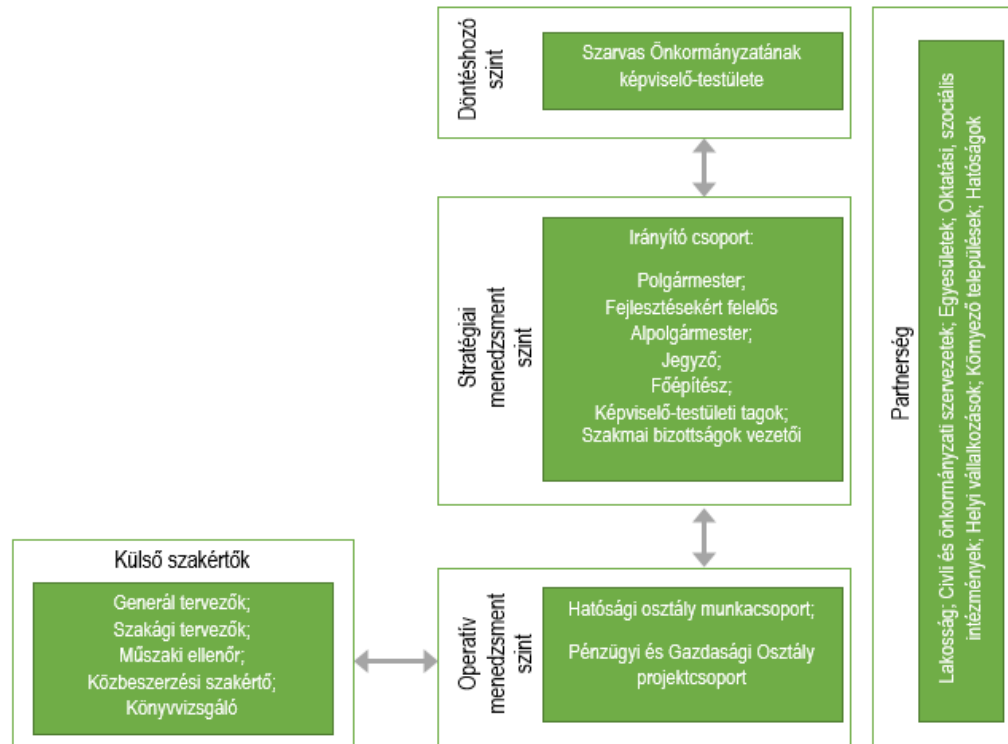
Döntéshozó szint

Szarvas Önkormányzatának képviselő-testülete

Stratégiai menedzsment szint

Irányító csoport:

Polgármester;
Fejlesztésekért felelős Alpolgármester;
Jegyző;
Főépítész;
Képviselő-testületi tagok;
Szakmai bizottságok vezetői

Külső szakértők

Generál tervezők;
Szakági tervezők;
Műszaki ellenőr;
Közbeszerzési szakértő;
Könyvvizsgáló

Operatív menedzsment szint

Hatósági osztály munkacsoport;

Pénzügyi és Gazdasági Osztály projektcsoport

Partnerség

Lakosság; Civil és önkormányzati szervezetek; Egyesületek; Oktatási, szociális intézmények; Helyi vállalkozások; Környező települések; Hatóságok